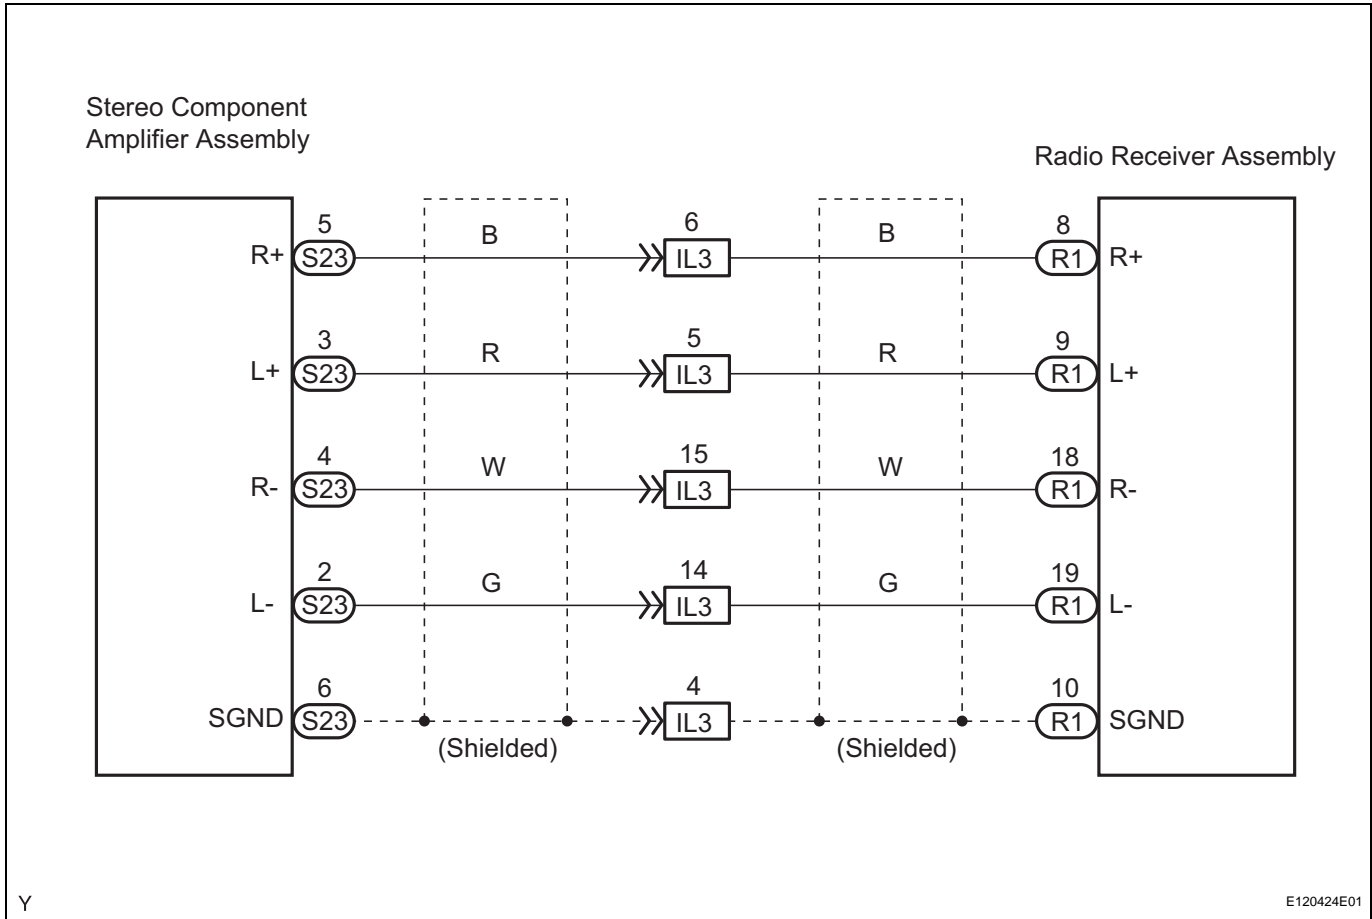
Stereo Component Amplifier Assembly

Radio Receiver Assembly

R+ 5 S23 B 6 IL3 B 8 R1 R+

L+ 3 S23 R 5 IL3 R 9 R1 L+

R- 4 S23 W 15 IL3 W 18 R1 R-

L- 2 S23 G 14 IL3 G 19 R1 L-

SGND 6 S23 4 IL3 10 R1 SGND

(Shielded) (Shielded)

Y

E120424E01